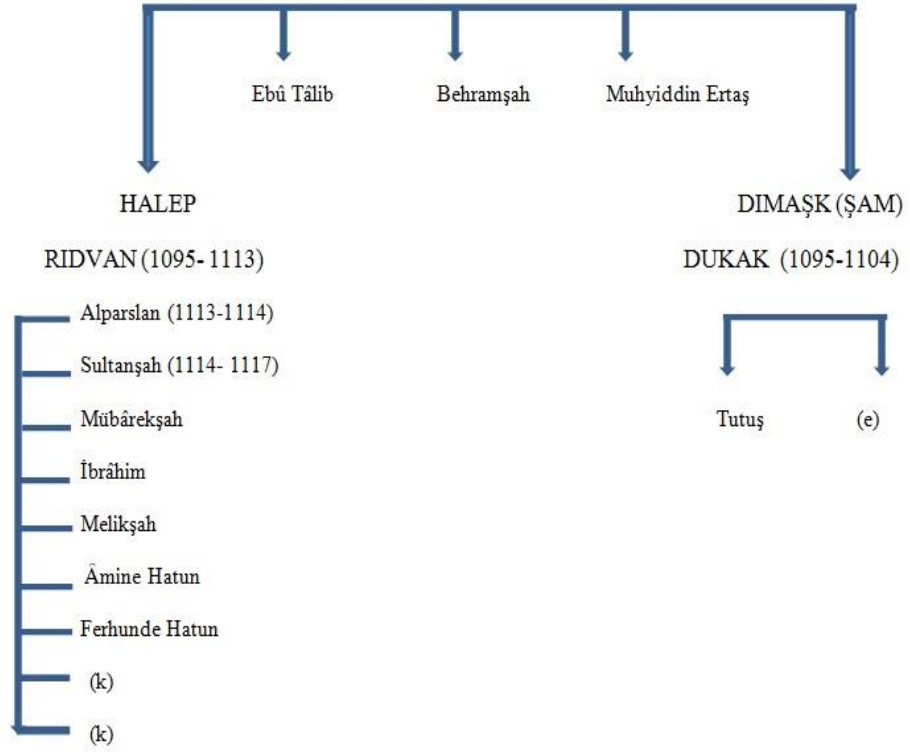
Ebû Tâlib

Behramşah

Muhyiddin Ertaş

HALEP

RIDVAN (1095- 1113)

Alparslan (1113-1114)

Sultanşah (1114- 1117)

Mübârekşah

İbrâhim

Melikşah

Âmine Hatun

Ferhunde Hatun

(k)

(k)

DIMAŞK (ŞAM)

DUKAK (1095-1104)

Tutuş

(e)